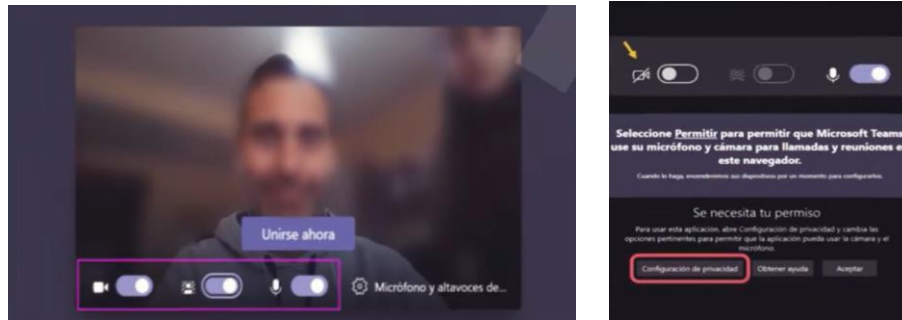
Unirse ahora

Micrófono y altavoces de...

Seleccione Permitir para permitir que Microsoft Teams use su micrófono y cámara para llamadas y reuniones en este navegador.

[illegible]

Se necesita tu permiso

Para usar esta aplicación, abre Configuración de privacidad y cambia las opciones pertinentes para permitir que la aplicación pueda usar la cámara y el micrófono.

Configuración de privacidad

Obtener ayuda

Aceptar